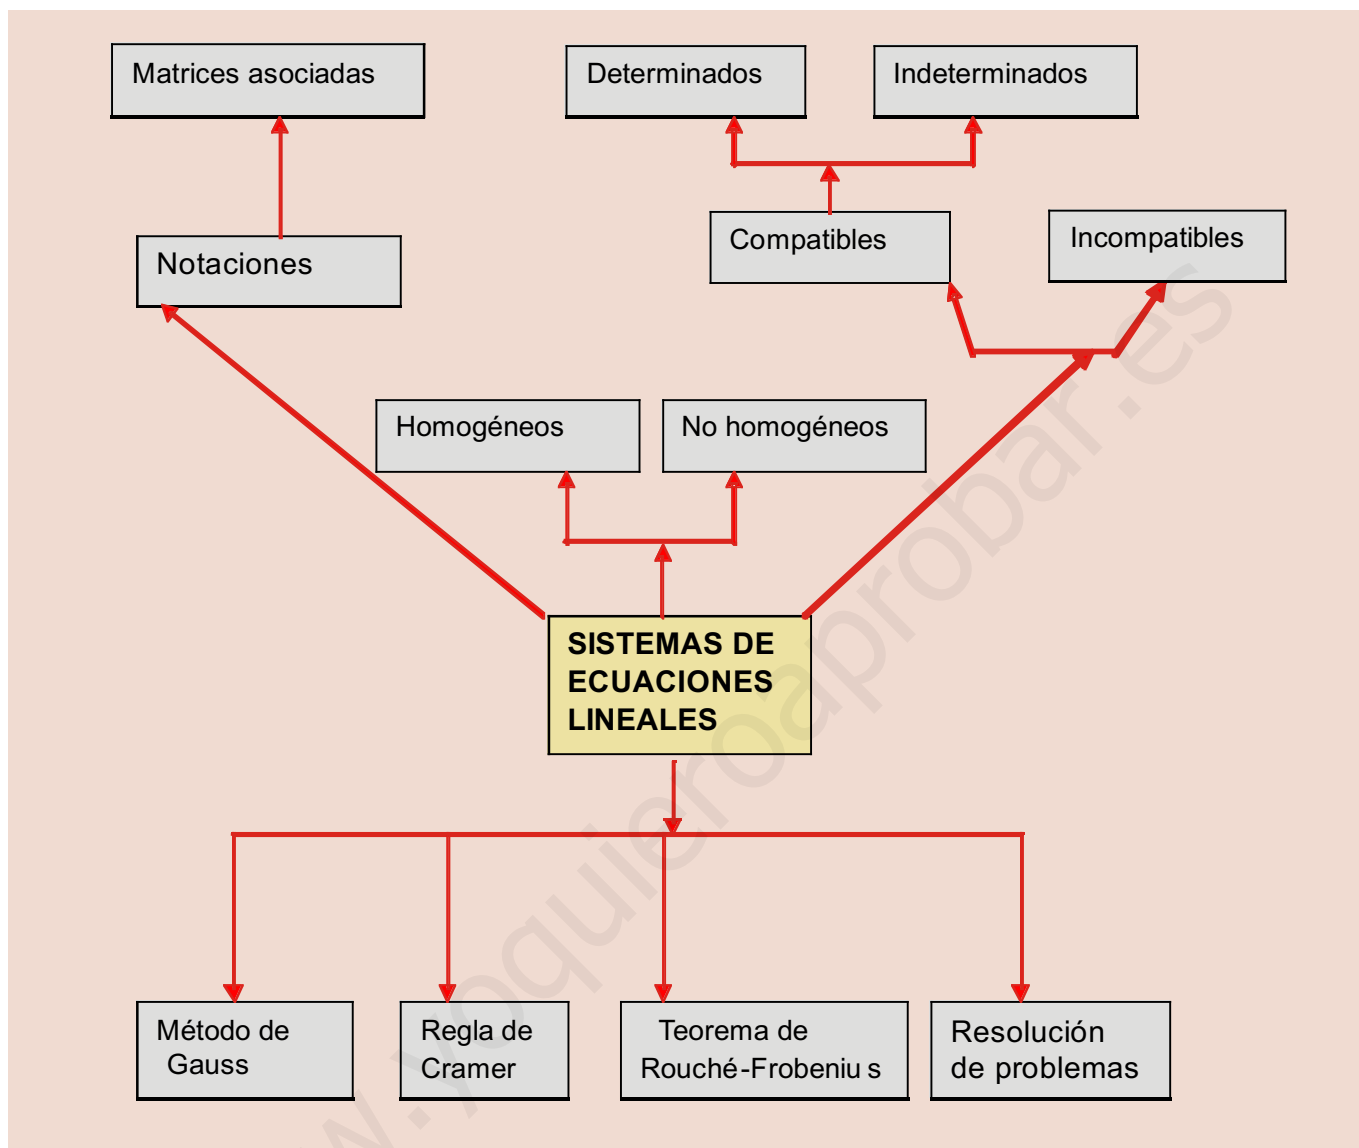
Matrices asociadas

Determinados

Indeterminados

Notaciones

Compatibles

Incompatibles

Homogéneos

No homogéneos

SISTEMAS DE ECUACIONES LINEALES

Método de Gauss

Regla de Cramer

Teorema de Rouché-Frobeniu s

Resolución de problemas

w.yoquieroaprobar.es